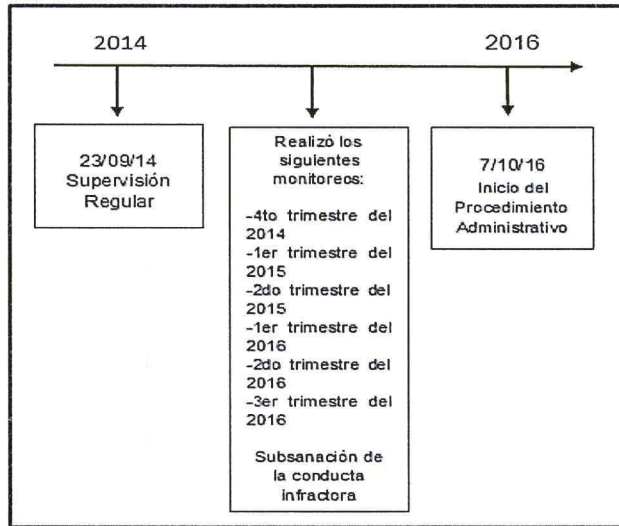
2014

2016

23/09/14
Supervisión
Regular

Realizó los siguientes monitoreos:

-4to trimestre del 2014
-1er trimestre del 2015
-2do trimestre del 2015
-1er trimestre del 2016
-2do trimestre del 2016
-3er trimestre del 2016

Subsanación de la conducta infractora

7/10/16
Inicio del
Procedimiento
Administrativo